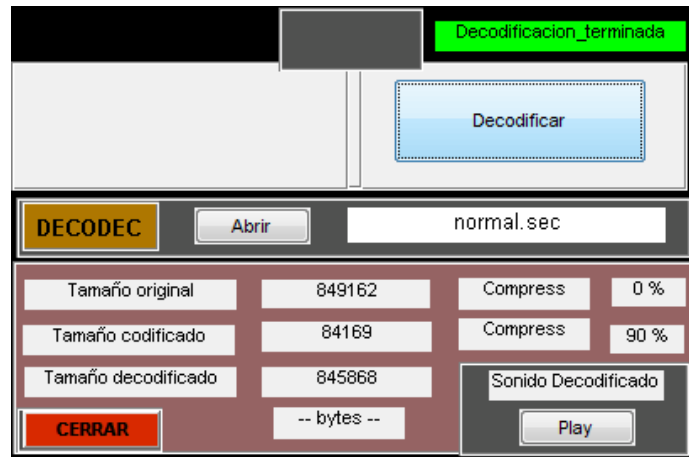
Decodificacion_terminada

Decodificar

DECODEC

Abrir

normal.sec

Tamaño original

849162

Compress

0 %

Tamaño codificado

84169

Compress

90 %

Tamaño decodificado

845868

Sonido Decodificado

CERRAR

-- bytes --

Play